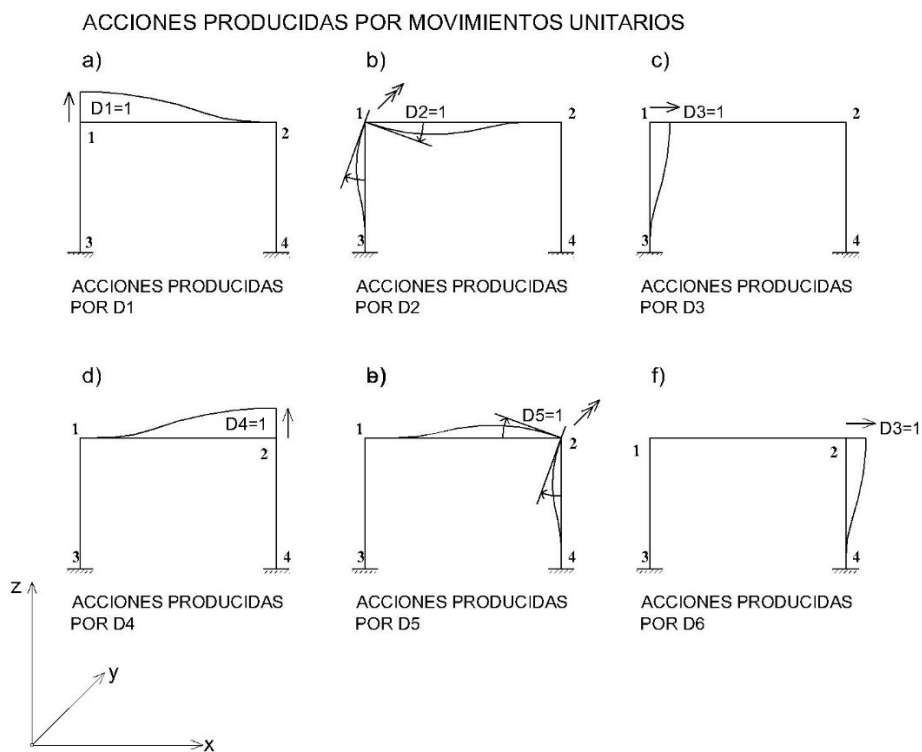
ACCIONES PRODUCIDAS POR MOVIMIENTOS UNITARIOS

a)

D1=1

1

2

3

4

ACCIONES PRODUCIDAS POR D1

b)

1

D2=1

2

3

4

ACCIONES PRODUCIDAS POR D2

c)

1

D3=1

2

3

4

ACCIONES PRODUCIDAS POR D3

d)

1

D4=1

2

3

4

ACCIONES PRODUCIDAS POR D4

b)

1

D5=1

2

3

4

ACCIONES PRODUCIDAS POR D5

f)

D3=1

1

2

3

4

ACCIONES PRODUCIDAS POR D6

z

y

x